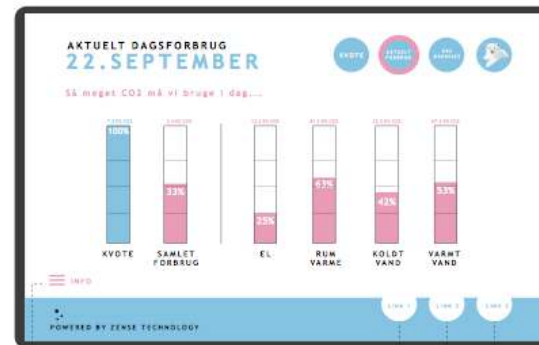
AKTUELT DAGSFORBRUG
22.SEPTEMBER

KVOTE
AKTUELT FORBRUG
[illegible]

Så meget CO2 må vi bruge i dag....

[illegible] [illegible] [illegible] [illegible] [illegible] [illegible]

100%
33%
25%
63%
42%
53%

KVOTE
SAMLET FORBRUG
EL
RUM VARME
KOLDT VAND
VARMT VAND

INFO

LINK 1
LINK 2
LINK 3

POWERED BY ZENSE TECHNOLOGY